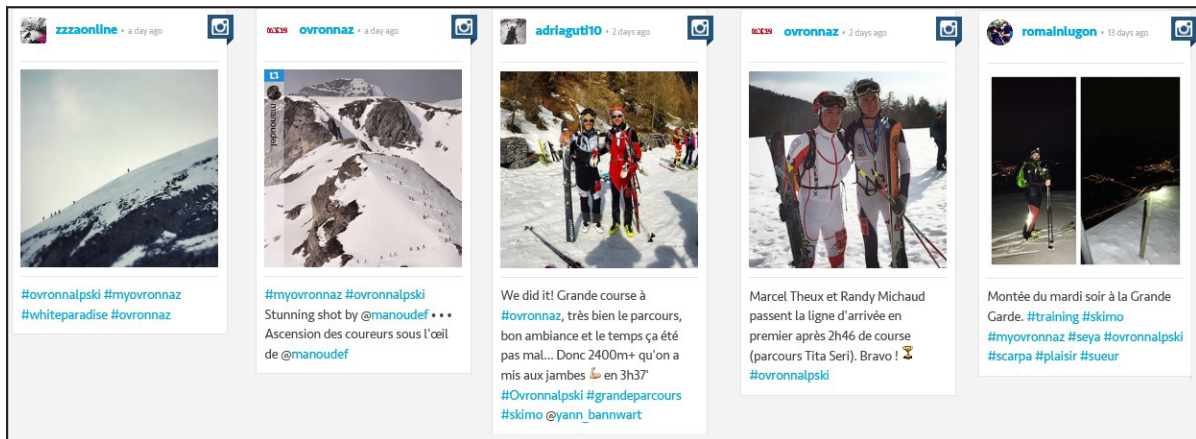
zzzaonline • a day ago

#ovronnalpski #myovronnaz #whiteparadise #ovronnaz

ovronnaz • a day ago

13

manoudef

#myovronnaz #ovronnalpski Stunning shot by @manoudef • • • Ascension des coureurs sous l'œil de @manoudef

adriaguti10 • 2 days ago

We did it! Grande course à #ovronnaz, très bien le parcours, bon ambiance et le temps ça été pas mal... Donc 2400m+ qu'on a mis aux jambes 💪 en 3h37' #Ovronnalpski #grandeparcours #skimo @yann_bannwart

ovronnaz • 2 days ago

Marcel Theux et Randy Michaud passent la ligne d'arrivée en premier après 2h46 de course (parcours Tita Seri). Bravo ! 🏆 #ovronnalpski

romainlugon • 13 days ago

Montée du mardi soir à la Grande Garde. #training #skimo #myovronnaz #seya #ovronnalpski #scarpa #plaisir #sueur